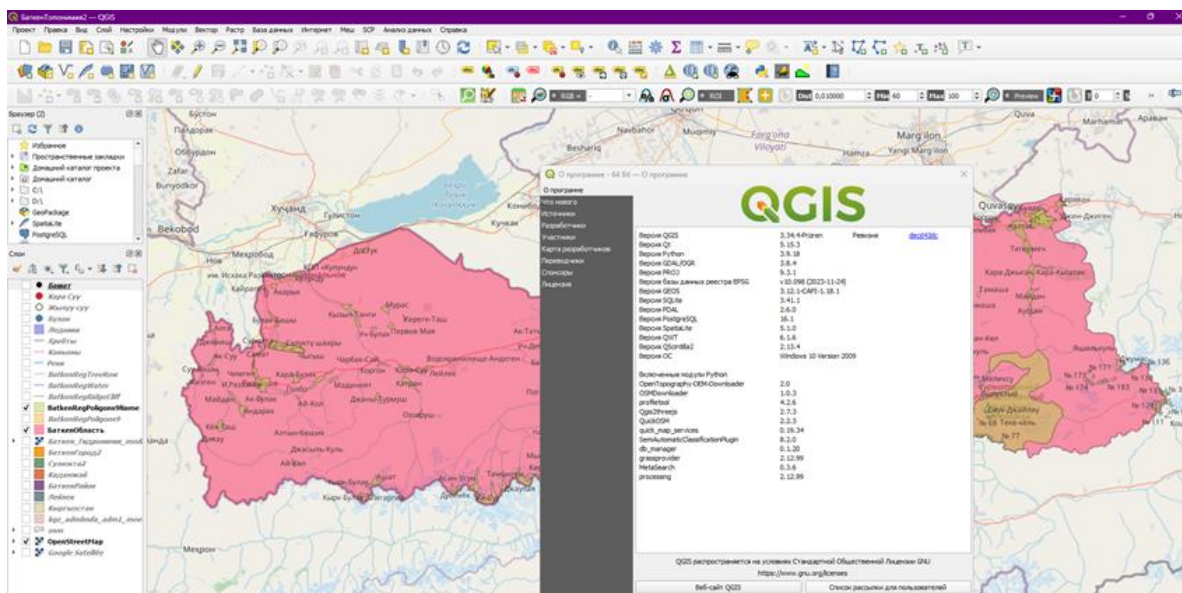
БаткенТопонимика2 — QGIS

Проект Правка Вид Слой Настройки Модули Вектор Растр База данных Интернет Меш SCP Анализ данных Справка

Браузер (2)
Избранное
Пространственные закладки
Домашний каталог проекта
Домашний каталог
C:\
D:\
GeoPackage
SpatiaLite
PostgreSQL

Слои
Бөлөт
Кара Суу
Жылуу суу
Булак
Акдамка
Хребты
Кокыны
Реки
BatkenRegTreeRow
BatkenRegWater
BatkenRegRidgeCliff
BatkenRegPoligonsName
BatkenRegPoligons
БаткенОбласть
Баткен_Гидроним_mod
БаткенГород2
Суюмата2
Кадамжай
БаткенРайон
Лейлек
Кыргызстан
kgz_admbnda_adm1_moe
osm
OpenStreetMap
Google Satellite

О программе - 64 Bit — О программе
О программе
Что нового
Источники
Разработчики
Участники
Карта разработчиков
Переводчики
Спонсоры
Лицензия

QGIS

| | | | |
|---|---|---|---|
| Версия QGIS | 3.34.4-Prizren | Ревизия | dec4f1b8c |
| Версия Qt | 5.15.3 | | |
| Версия Python | 3.9.18 | | |
| Версия GDAL/OGR | 3.8.4 | | |
| Версия PROJ | 9.3.1 | | |
| Версия базы данных реестра EPSG | v10.098 (2023-11-24) | | |
| Версия GEOS | 3.12.1-CAPI-1.18.1 | | |
| Версия SQLite | 3.41.1 | | |
| Версия PDAL | 2.6.0 | | |
| Версия PostgreSQL | 16.1 | | |
| Версия SpatiaLite | 5.1.0 | | |
| Версия QWT | 6.1.6 | | |
| Версия QScintilla2 | 2.13.4 | | |
| Версия ОС | Windows 10 Version 2009 | | |

Включенные модули Python
| | |
|---|---|
| OpenTopography-DEM-Downloader | 2.0 |
| OSMDownloader | 1.0.3 |
| profiletool | 4.2.6 |
| Qgis2threejs | 2.7.3 |
| QuickOSM | 2.2.3 |
| quick_map_services | 0.19.34 |
| SemiAutomaticClassificationPlugin | 8.2.0 |
| db_manager | 0.1.20 |
| grassprovider | 2.12.99 |
| MetaSearch | 0.3.6 |
| processing | 2.12.99 |

QGIS распространяется на условиях Стандартной Общественной Лицензии GNU
https://www.gnu.org/licenses
Веб-сайт QGIS
Список рассылки для пользователей

Бекобод Хучанд Гулистон Фадурбон Мехробод Кувасай Баткен Кадамжай Кызыл-Кия Марг'илон Farg'ona Beshariq Navbahor Quva Кара-Джыгач Ак-Таш Айдаркен Сулюкта Исфана Лейлек Мехрон Бустон Зафар